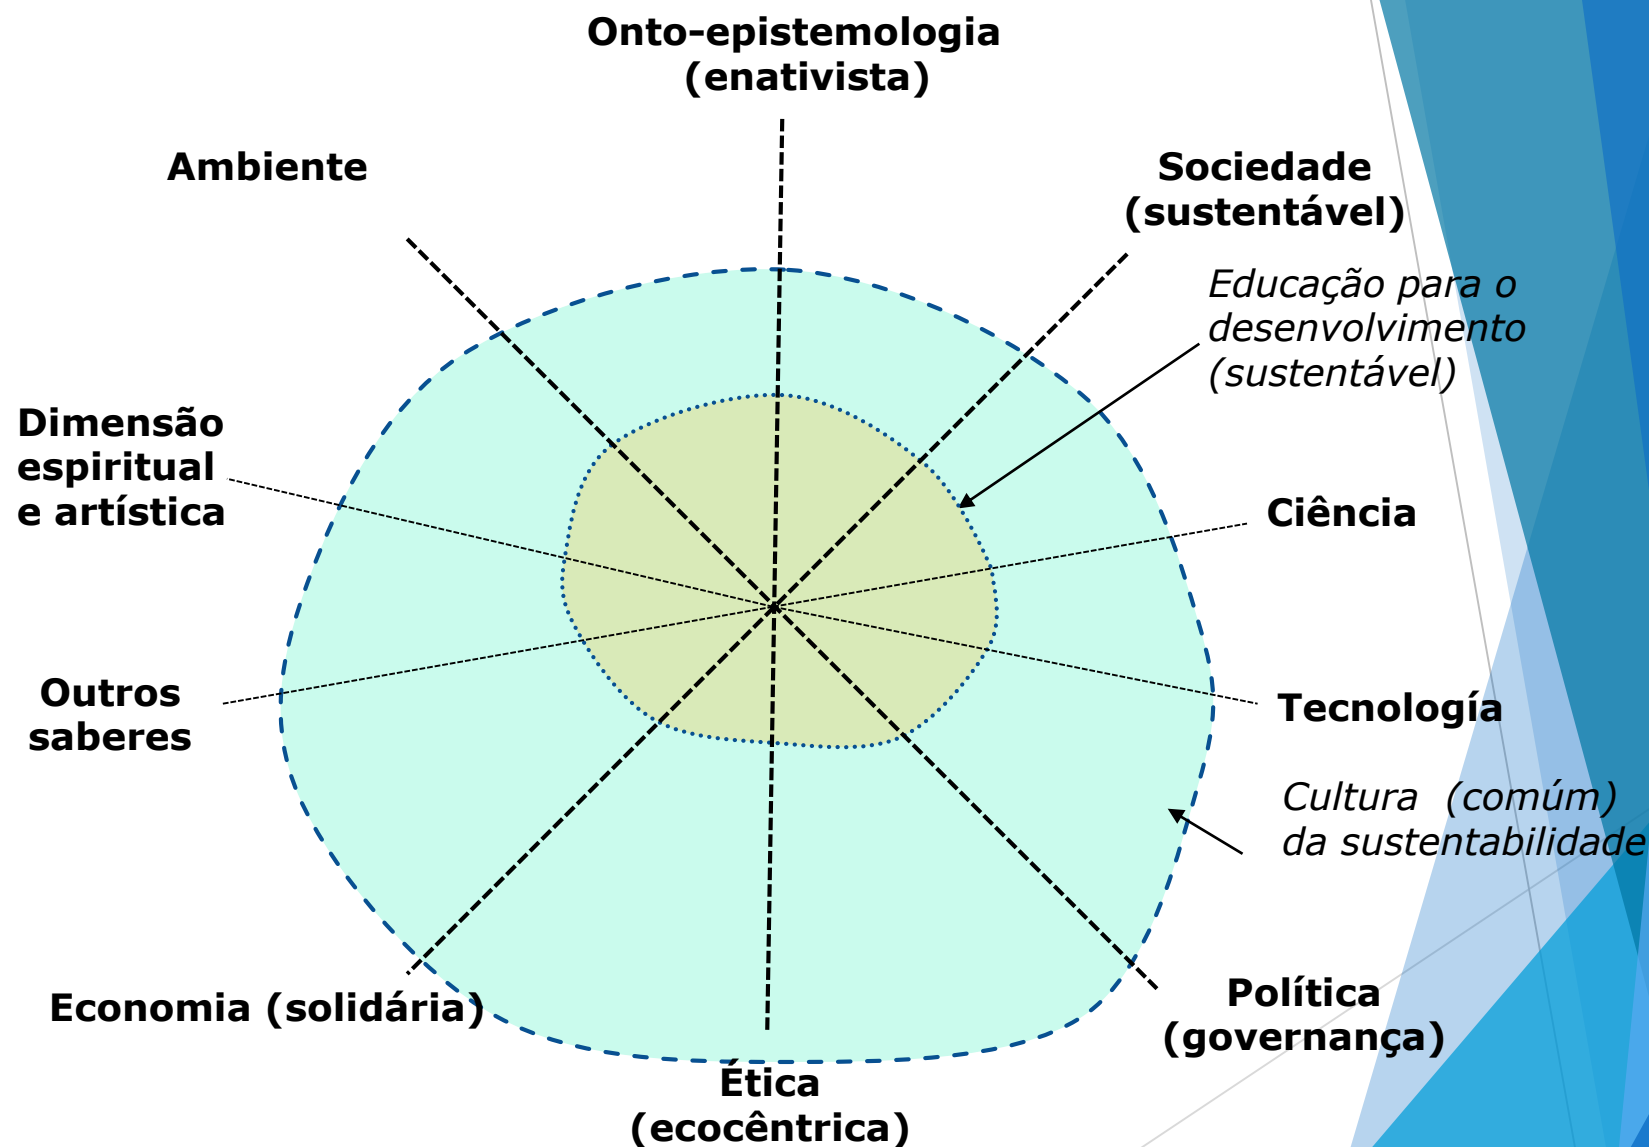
Onto-epistemologia (enativista)

Ambiente

Sociedade (sustentável)

Educação para o desenvolvimento (sustentável)

Dimensão espiritual e artística

Ciência

Outros saberes

Tecnología

Cultura (comúm) da sustentabilidade

Economia (solidária)

Política (governança)

Ética (ecocêntrica)